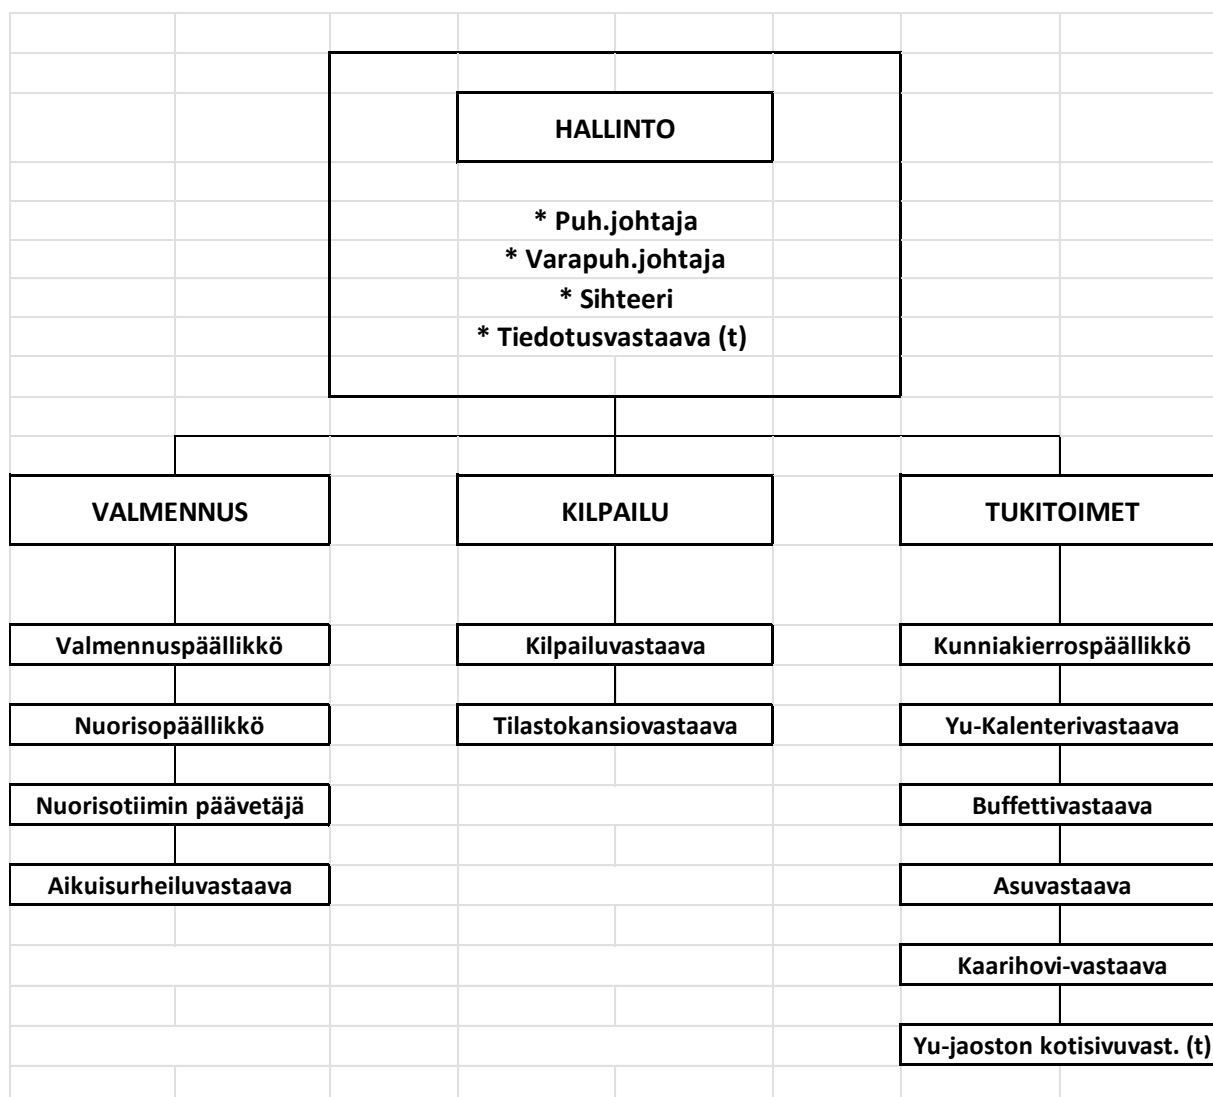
HALLINTO

* Puh.johtaja
* Varapuh.johtaja
* Sihteeri
* Tiedotusvastaava (t)

VALMENNUS

Valmennuspäällikkö

Nuorisopäällikkö

Nuorisotiimin päävetäjä

Aikuisurheiluvastaava

KILPAILU

Kilpailuvastaava

Tilastokansiovastaava

TUKITOIMET

Kunniakierrospäällikkö

Yu-Kalenterivastaava

Buffettivastaava

Asuvastaava

Kaarihovi-vastaava

Yu-jaoston kotisivuvast. (t)